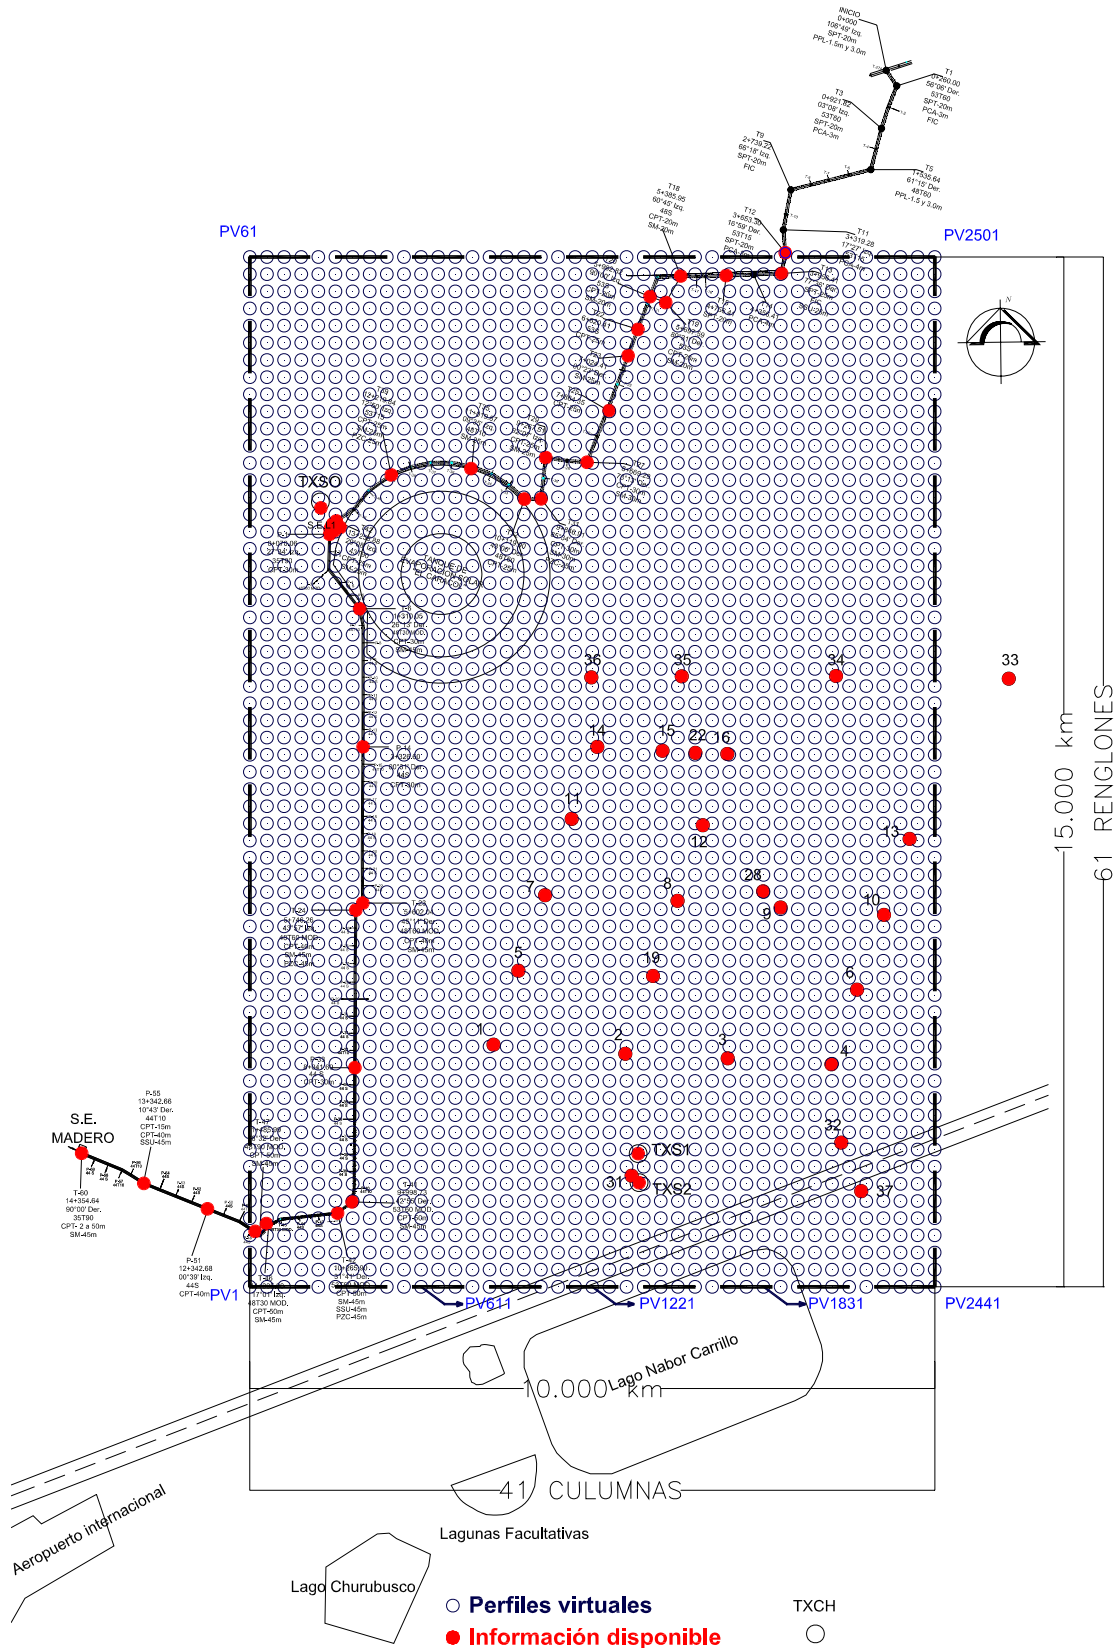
INICIO
0+000
108°49' Izq.
SPT-20m
PPL-1.5m y 3.0m

T1
0+280.00
56°06' Der.
53T60
SPT-20m
PCA-3m
FIC

T3
0+921.82
03°06' Izq.
53T60
SPT-20m
PCA-3m

T9
2+739.22
66°18' Izq.
SPT-20m
FIC

T5
1+535.64
61°15' Der.
48T60
PPL-1.5 y 3.0m

T18
5+385.95
60°45' Izq.
44S
CPT-20m
SM-20m

T12
3+653.38
16°59' Der.
53T15
SPT-20m

T11
3+319.28

PV61
PV2501

TXSO
S.E.L.T.

36
35
34
33
14
15
22
16
11
12
13
7
8
28
9
10
5
19
6
1
2
3
4
32
TXS1
31
TXS2
37

15.000 km
61 RENGLONES

S.E.
MADERO

P-55
13+342.66
10°43' Der.
44T10
CPT-15m
CPT-40m
SSU-45m

T-60
14+354.64
90°00' Der.
35T90
CPT- 2 a 50m
SM-45m

P-51
12+342.68
00°39' Izq.
44S
CPT-40m

PV1
PV611
PV1221
PV1831
PV2441

Lago Nabor Carrillo
10.000 km
41 CULUMNAS

Aeropuerto internacional
Lagunas Facultativas
Lago Churubusco

Perfiles virtuales
Información disponible
TXCH